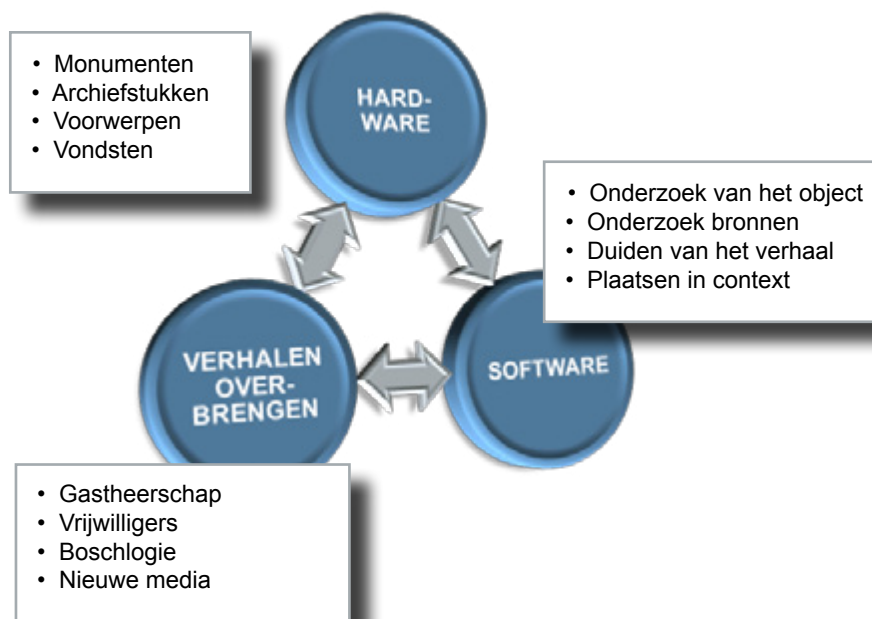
• Monumenten
• Archiefstukken
• Voorwerpen
• Vondsten

HARD-
WARE

• Onderzoek van het object
• Onderzoek bronnen
• Duiden van het verhaal
• Plaatsen in context

VERHALEN
OVER-
BRENGEN

SOFTWARE

• Gastheerschap
• Vrijwilligers
• Boschlogie
• Nieuwe media